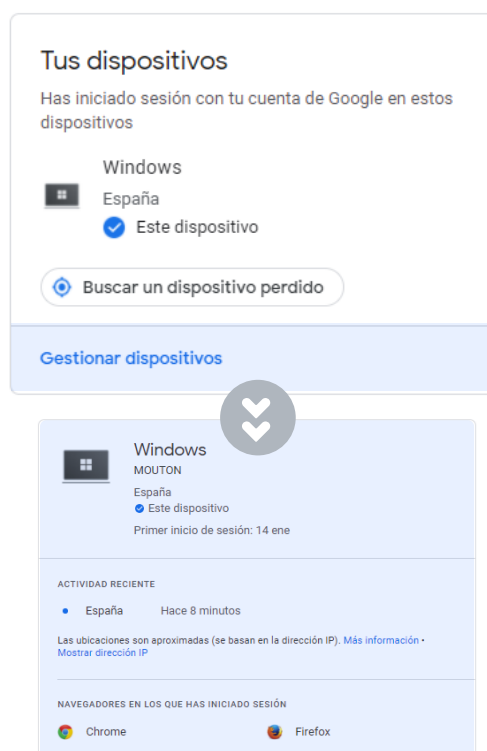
Tus dispositivos

Has iniciado sesión con tu cuenta de Google en estos dispositivos

Windows
España
Este dispositivo

Buscar un dispositivo perdido

Gestionar dispositivos

Windows
MOUTON
España
Este dispositivo
Primer inicio de sesión: 14 ene

ACTIVIDAD RECIENTE

España Hace 8 minutos

Las ubicaciones son aproximadas (se basan en la dirección IP). Más información • Mostrar dirección IP

NAVEGADORES EN LOS QUE HAS INICIADO SESIÓN

Chrome Firefox